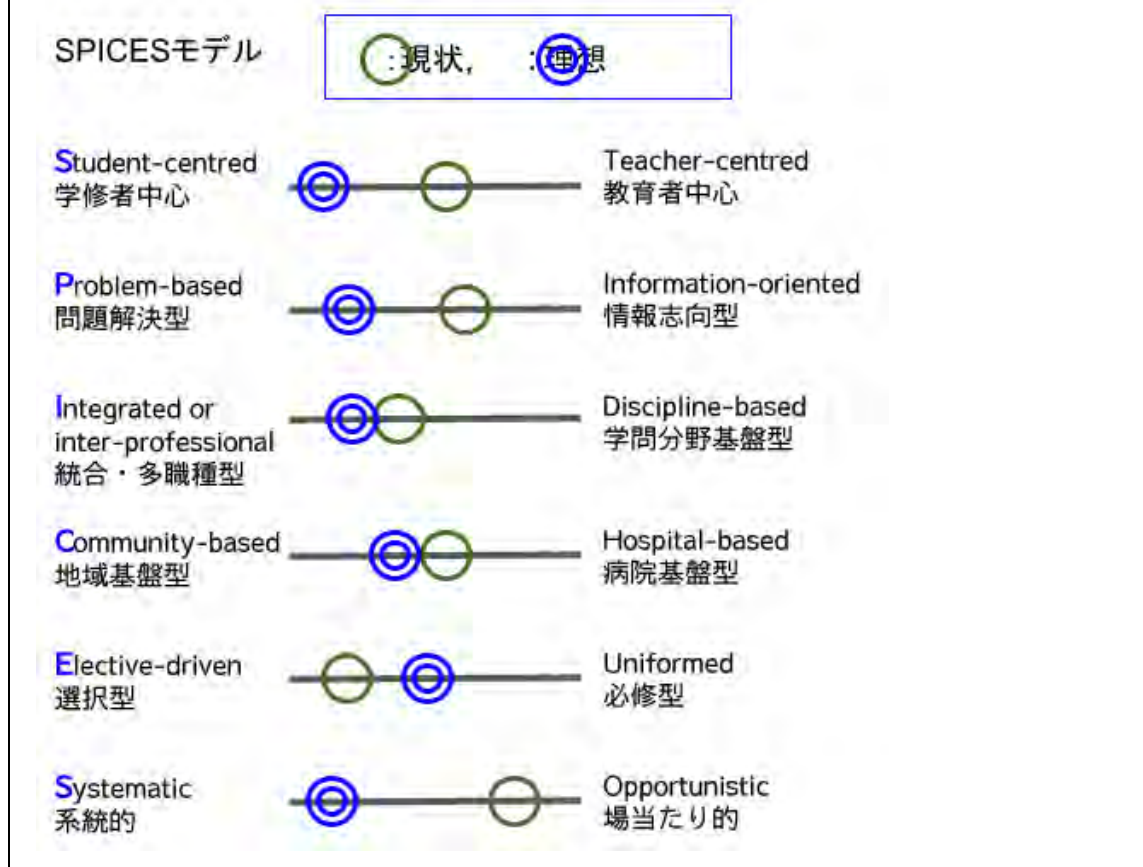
SPICESモデル

:現状, :理想

Student-centred
学修者中心

Teacher-centred
教育者中心

Problem-based
問題解決型

Information-oriented
情報志向型

Integrated or inter-professional
統合・多職種型

Discipline-based
学問分野基盤型

Community-based
地域基盤型

Hospital-based
病院基盤型

Elective-driven
選択型

Uniformed
必修型

Systematic
系統的

Opportunistic
場当たり的